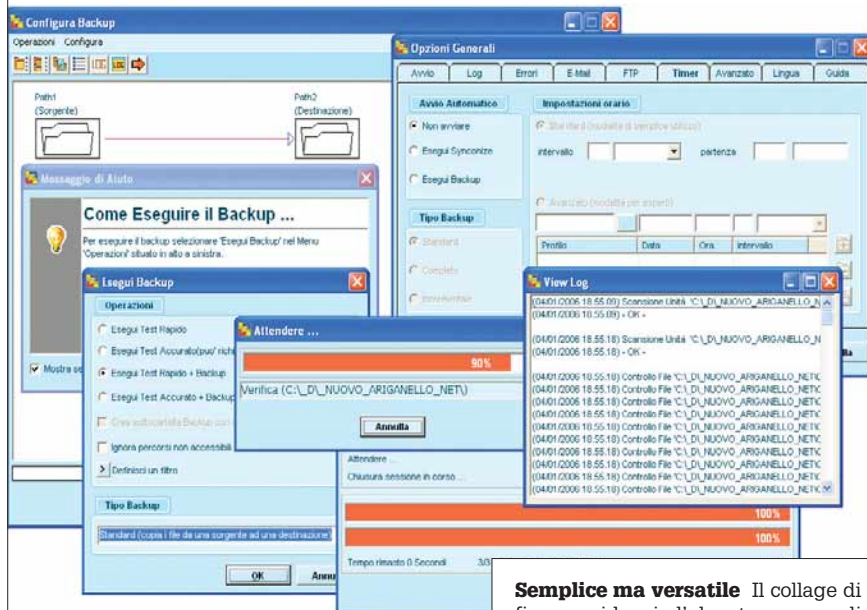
Configura Backup
Operazioni Configura
Path1 (Sorgente)
Path2 (Destinazione)

Opzioni Generali
Avvio | Log | Errori | E-Mail | FTP | Timer | Avanzato | Lingua | Guida
Avvio Automatico
Non avviare
Esegui Synconize
Esegui Backup
Impostazioni orario
Standard (modalità di semplice utilizzo)
intervallo
partenza
Avanzato (modalità per esperti)
Tipo Backup
Standard
Completo
Incrementale
Profilo | Data | Ora | Intervallo

Messaggio di Aiuto
Come Eseguire il Backup ...
Per eseguire il backup selezionare 'Esegui Backup' nel Menu 'Operazioni' situato in alto a sinistra.
Mostra se

Esegui Backup
Operazioni
Esegui Test Rapido
Esegui Test Accurato(puo' richi
Esegui Test Rapido + Backup
Esegui Test Accurato + Backup
Crea sottocartella Backup con
Ignora percorsi non accessibili
Definisci un filtro
Tipo Backup
Standard (copia i file da una sorgente ad una destinazione)
OK
Annu

Attendere ...
90%
Verifica (C:\_D\_NUOVO_ARIGANELLO_NET\)
Annulla
Attendere ...
Chiusura sessione in corso ...
100%
100%
Tempo rimasto 0 Secondi

View Log
(04/01/2006 18.55.09) Scansione Unità 'C:\_D\_NUOVO_ARIGANELLO_N
(04/01/2006 18.55.09) - OK -
(04/01/2006 18.55.18) Scansione Unità 'C:\_D\_NUOVO_ARIGANELLO_N
(04/01/2006 18.55.18) - OK -
(04/01/2006 18.55.18) Controllo File 'C:\_D\_NUOVO_ARIGANELLO_NETC
(04/01/2006 18.55.18) Controllo File 'C:\_D\_NUOVO_ARIGANELLO_NETC
(04/01/2006 18.55.18) Controllo File 'C:\_D\_NUOVO_ARIGANELLO_NETC
(04/01/2006 18.55.18) Controllo File 'C:\_D\_NUOVO_ARIGANELLO_NETC
(04/01/2006 18.55.18) Controllo File 'C:\_D\_NUOVO_ARIGANELLO_NETC
(04/01/2006 18.55.18) Controllo File 'C:\_D\_NUOVO_ARIGANELLO_NETC
(04/01/2006 18.55.18) Controllo File 'C:\_D\_NUOVO_ARIGANELLO_NETC
(04/01/2006 18.55.18) Controllo File 'C:\_D\_NUOVO_ARIGANELLO_NETC
(04/01/2006 18.55.18) Controllo File 'C:\_D\_NUOVO_ARIGANELLO_NETC
(04/01/2006 18.55.18) Controllo File 'C:\_D\_NUOVO_ARIGANELLO_NETC

**Semplice ma versatile** Il collage di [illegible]